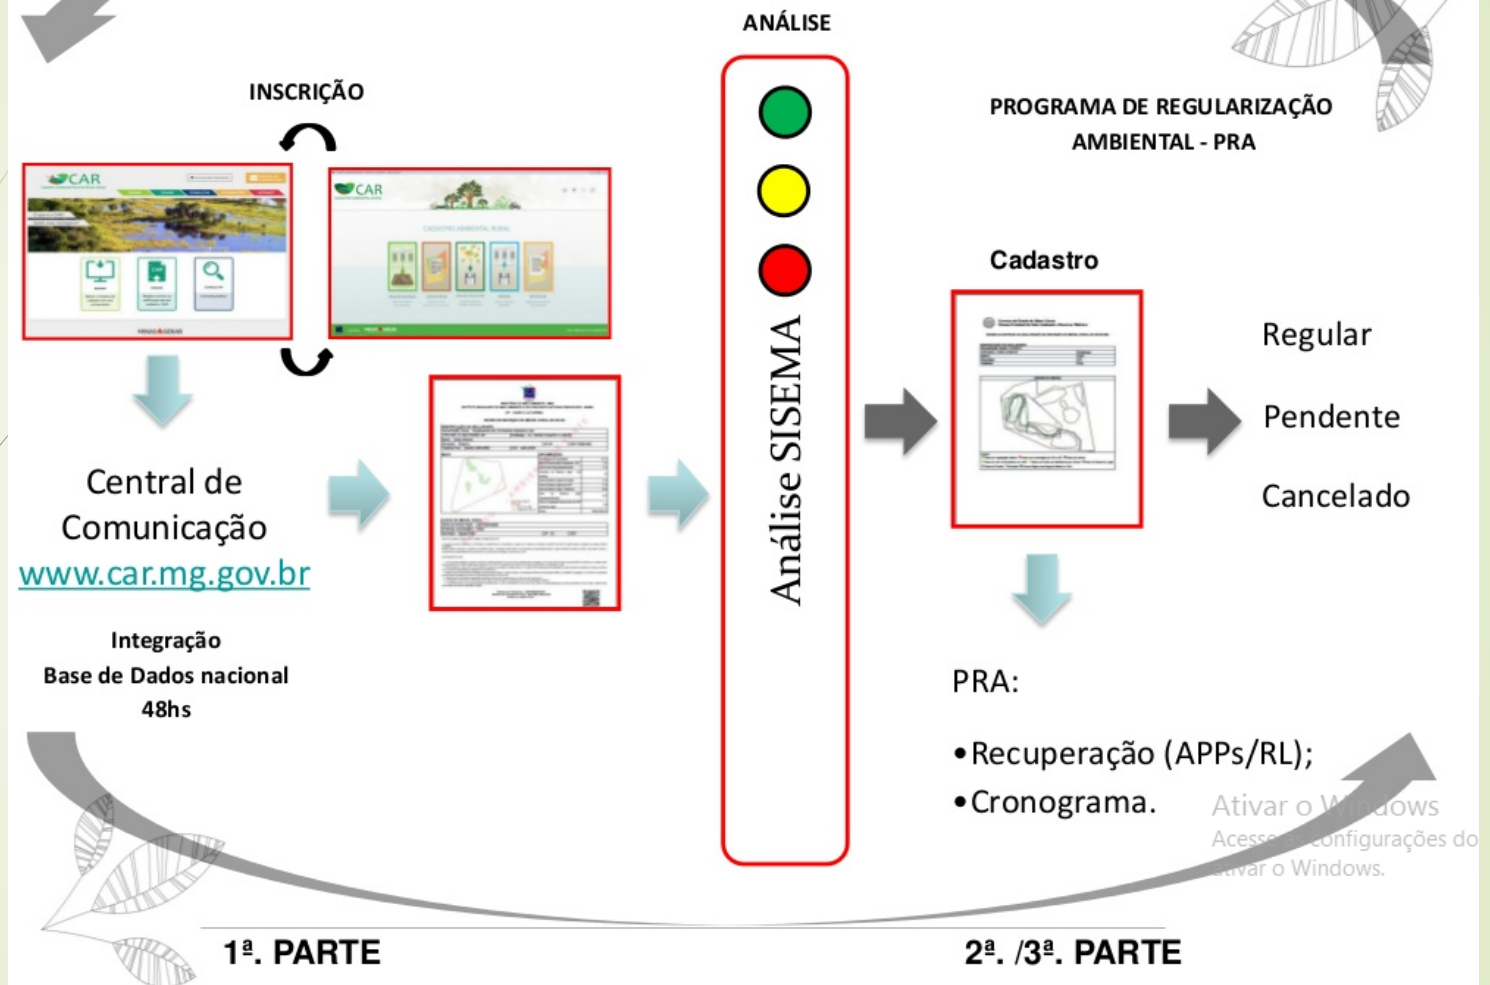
ANÁLISE

INSCRIÇÃO

PROGRAMA DE REGULARIZAÇÃO AMBIENTAL - PRA

CAR

CAR

Cadastro

Regular

Pendente

Cancelado

Central de Comunicação
www.car.mg.gov.br

Análise SISEMA

Integração
Base de Dados nacional
48hs

PRA:

•Recuperação (APPs/RL);
•Cronograma.

Ativar o Windows
Acesse configurações do
ativar o Windows.

1ª. PARTE

2ª. /3ª. PARTE